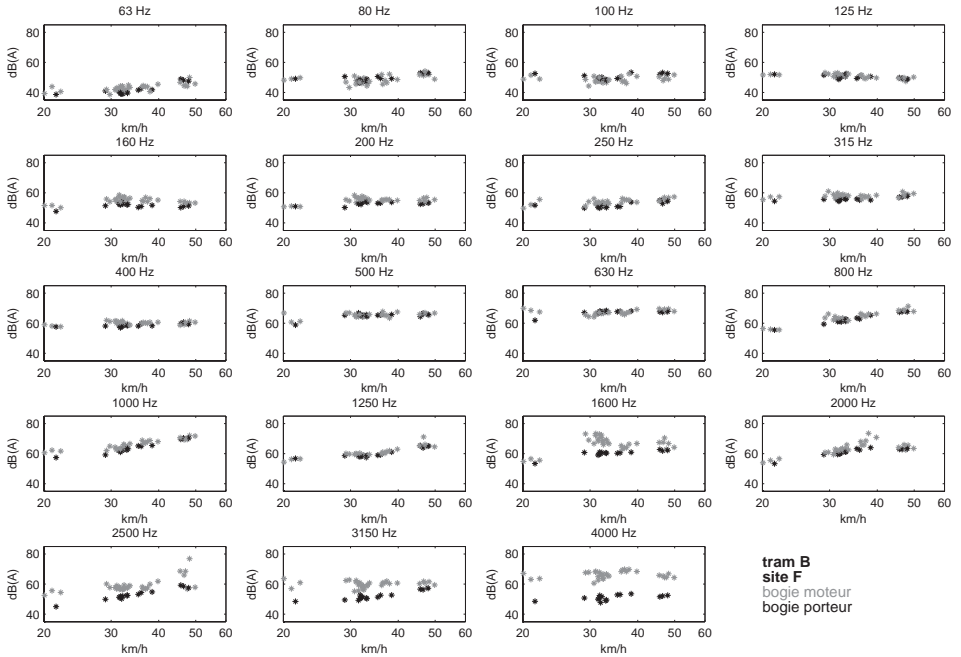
63 Hz
dB(A)
80
60
40
20 30 40 50 60
km/h

80 Hz
80
60
40
20 30 40 50 60
km/h

100 Hz
dB(A)
80
60
40
20 30 40 50 60
km/h

125 Hz
dB(A)
80
60
40
20 30 40 50 60
km/h

160 Hz
dB(A)
80
60
40
20 30 40 50 60
km/h

200 Hz
dB(A)
80
60
40
20 30 40 50 60
km/h

250 Hz
dB(A)
80
60
40
20 30 40 50 60
km/h

315 Hz
dB(A)
80
60
40
20 30 40 50 60
km/h

400 Hz
dB(A)
80
60
40
20 30 40 50 60
km/h

500 Hz
dB(A)
80
60
40
20 30 40 50 60
km/h

630 Hz
dB(A)
80
60
40
20 30 40 50 60
km/h

800 Hz
dB(A)
80
60
40
20 30 40 50 60
km/h

1000 Hz
dB(A)
80
60
40
20 30 40 50 60
km/h

1250 Hz
dB(A)
80
60
40
20 30 40 50 60
km/h

1600 Hz
dB(A)
80
60
40
20 30 40 50 60
km/h

2000 Hz
dB(A)
80
60
40
20 30 40 50 60
km/h

2500 Hz
dB(A)
80
60
40
20 30 40 50 60
km/h

3150 Hz
dB(A)
80
60
40
20 30 40 50 60
km/h

4000 Hz
dB(A)
80
60
40
20 30 40 50 60
km/h

**tram B**
**site F**
bogie moteur
bogie porteur